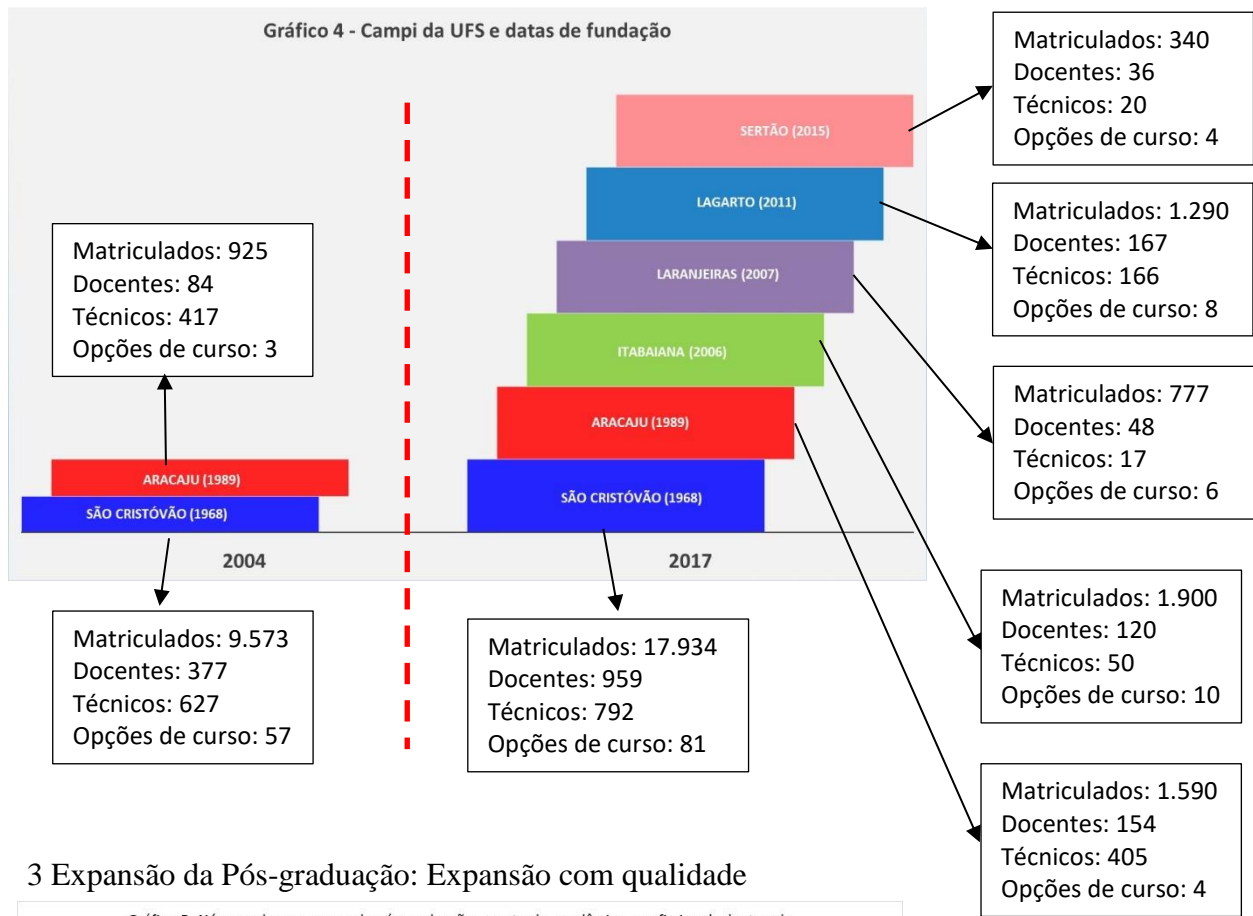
Gráfico 4 - Campi da UFS e datas de fundação

Matriculados: 340
Docentes: 36
Técnicos: 20
Opções de curso: 4

SERTÃO (2015)

LAGARTO (2011)

Matriculados: 1.290
Docentes: 167
Técnicos: 166
Opções de curso: 8

LARANJEIRAS (2007)

Matriculados: 925
Docentes: 84
Técnicos: 417
Opções de curso: 3

ITABAIANA (2006)

Matriculados: 777
Docentes: 48
Técnicos: 17
Opções de curso: 6

ARACAJU (1989)

ARACAJU (1989)

SÃO CRISTÓVÃO (1968)

SÃO CRISTÓVÃO (1968)

2004

2017

Matriculados: 1.900
Docentes: 120
Técnicos: 50
Opções de curso: 10

Matriculados: 9.573
Docentes: 377
Técnicos: 627
Opções de curso: 57

Matriculados: 17.934
Docentes: 959
Técnicos: 792
Opções de curso: 81

Matriculados: 1.590
Docentes: 154
Técnicos: 405
Opções de curso: 4

3 Expansão da Pós-graduação: Expansão com qualidade

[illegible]